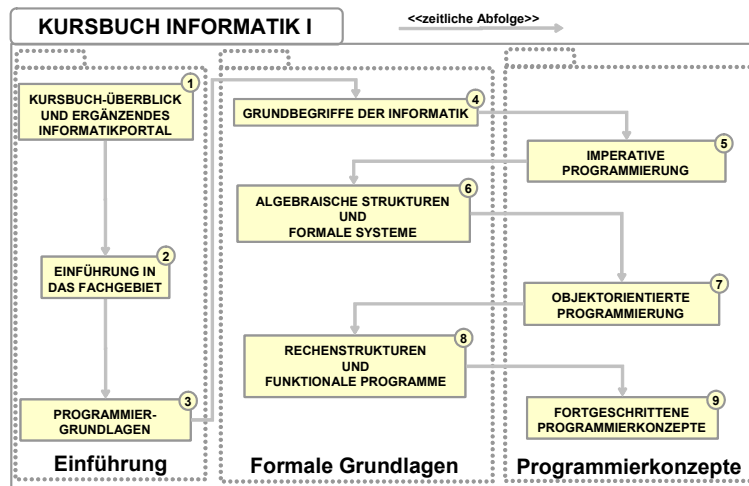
KURSBUCH INFORMATIK I

<<zeitliche Abfolge>>

1
KURSBUCH-ÜBERBLICK UND ERGÄNZENDES INFORMATIKPORTAL

2
EINFÜHRUNG IN DAS FACHGEBIET

3
PROGRAMMIERGRUNDLAGEN

Einführung

4
GRUNDBEGRIFFE DER INFORMATIK

6
ALGEBRAISCHE STRUKTUREN UND FORMALE SYSTEME

8
RECHENSTRUKTUREN UND FUNKTIONALE PROGRAMME

Formale Grundlagen

5
IMPERATIVE PROGRAMMIERUNG

7
OBJEKTORIENTIERTE PROGRAMMIERUNG

9
FORTGESCHRITTENE PROGRAMMIERKONZEPTE

Programmierkonzepte